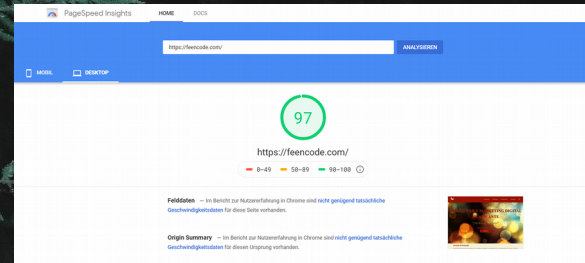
PageSpeed Insights HOME DOCS

https://feencode.com/ ANALYSIEREN

MOBIL DESKTOP

97

https://feencode.com/

0–49 50–89 90–100

Felddaten — Im Bericht zur Nutzererfahrung in Chrome sind nicht genügend tatsächliche Geschwindigkeitsdaten für diese Seite vorhanden.

Origin Summary — Im Bericht zur Nutzererfahrung in Chrome sind nicht genügend tatsächliche Geschwindigkeitsdaten für diesen Ursprung vorhanden.